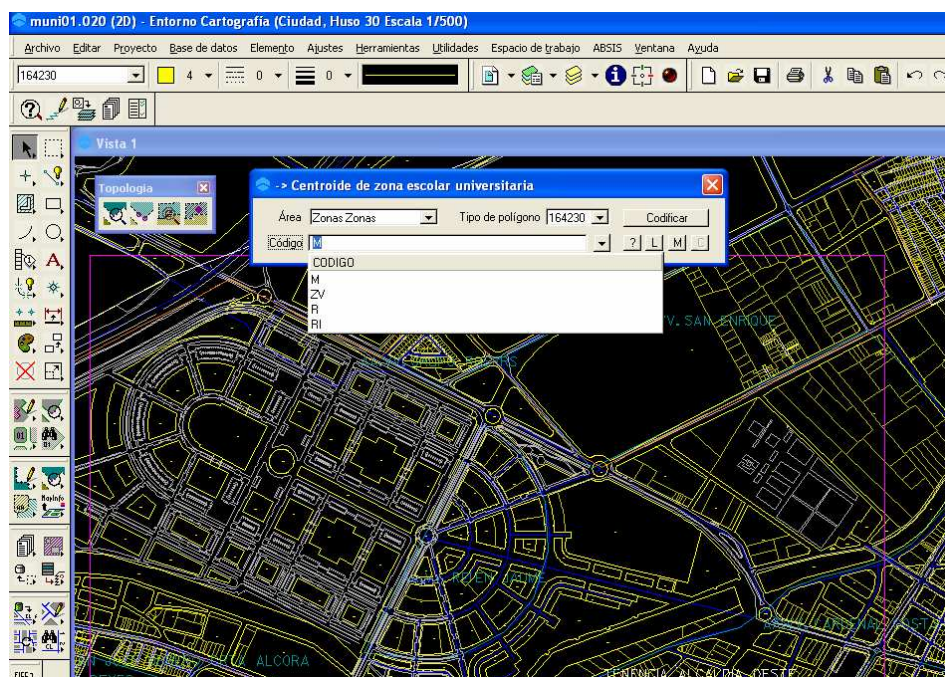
muni01.020 (2D) - Entorno Cartografía (Ciudad, Huso 30 Escala 1/500)

Archivo Editar Proyecto Base de datos Elemento Ajustes Herramientas Utilidades Espacio de trabajo ABSIS Ventana Ayuda

164230 4 0 0

Vista 1

Topologia

-> Centroide de zona escolar universitaria

Área Zonas Zonas Tipo de polígono 164230 Codificar

Código M ? L M

CODIGO
M
ZV
R
RI

AV. SAN ENRIQUE

ALCORA

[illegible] ALCALDIA OESTE